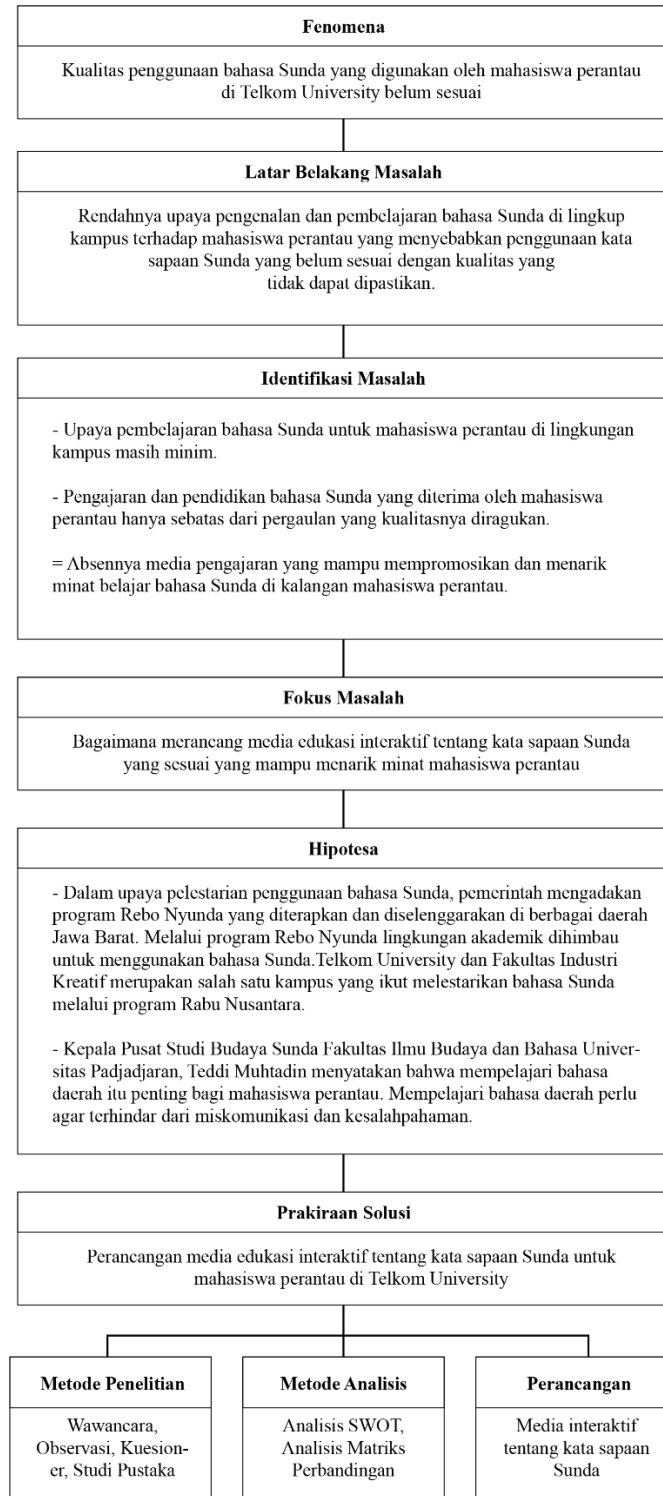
Fenomena

Kualitas penggunaan bahasa Sunda yang digunakan oleh mahasiswa perantau di Telkom University belum sesuai

Latar Belakang Masalah

Rendahnya upaya pengenalan dan pembelajaran bahasa Sunda di lingkup kampus terhadap mahasiswa perantau yang menyebabkan penggunaan kata sapaan Sunda yang belum sesuai dengan kualitas yang tidak dapat dipastikan.

Identifikasi Masalah

- Upaya pembelajaran bahasa Sunda untuk mahasiswa perantau di lingkungan kampus masih minim.

- Pengajaran dan pendidikan bahasa Sunda yang diterima oleh mahasiswa perantau hanya sebatas dari pergaulan yang kualitasnya diragukan.

= Absennya media pengajaran yang mampu mempromosikan dan menarik minat belajar bahasa Sunda di kalangan mahasiswa perantau.

Fokus Masalah

Bagaimana merancang media edukasi interaktif tentang kata sapaan Sunda yang sesuai yang mampu menarik minat mahasiswa perantau

Hipotesa

- Dalam upaya pelestarian penggunaan bahasa Sunda, pemerintah mengadakan program Rebo Nyunda yang diterapkan dan diselenggarakan di berbagai daerah Jawa Barat. Melalui program Rebo Nyunda lingkungan akademik dihimbau untuk menggunakan bahasa Sunda.Telkom University dan Fakultas Industri Kreatif merupakan salah satu kampus yang ikut melestarikan bahasa Sunda melalui program Rabu Nusantara.

- Kepala Pusat Studi Budaya Sunda Fakultas Ilmu Budaya dan Bahasa Universitas Padjadjaran, Teddi Muhtadin menyatakan bahwa mempelajari bahasa daerah itu penting bagi mahasiswa perantau. Mempelajari bahasa daerah perlu agar terhindar dari miskomunikasi dan kesalahpahaman.

Prakiraan Solusi

Perancangan media edukasi interaktif tentang kata sapaan Sunda untuk mahasiswa perantau di Telkom University

Metode Penelitian

Wawancara, Observasi, Kuesioner, Studi Pustaka

Metode Analisis

Analisis SWOT, Analisis Matriks Perbandingan

Perancangan

Media interaktif tentang kata sapaan Sunda